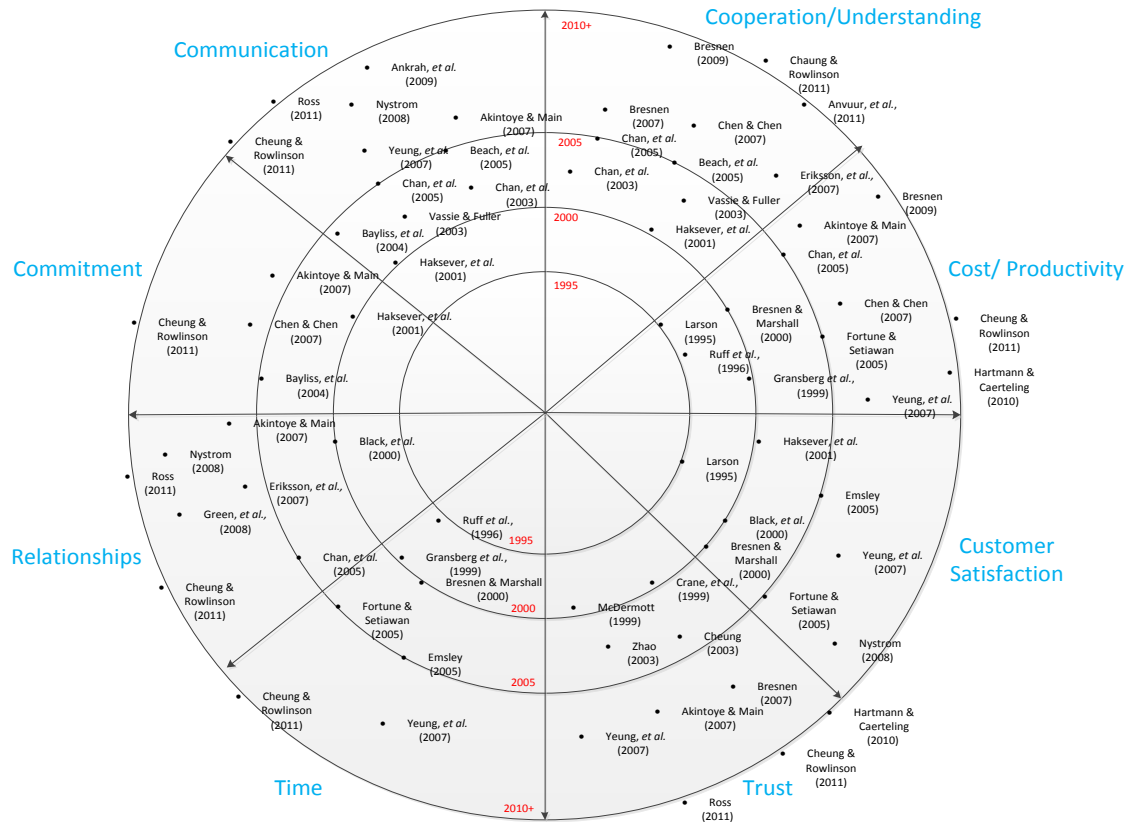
Communication

Cooperation/Understanding

Commitment

Cost/ Productivity

Relationships

Customer Satisfaction

Time

Trust

2010+

2005

2000

1995

1995

2000

2005

2010+

Ankrah, et al. (2009)

Ross (2011)

Nystrom (2008)

Akintoye & Main (2007)

Cheung & Rowlinson (2011)

Yeung, et al. (2007)

Beach, et al. (2005)

Chan, et al. (2005)

Chan, et al. (2003)

Vassie & Fuller (2003)

Bayliss, et al. (2004)

Haksever, et al. (2001)

Akintoye & Main (2007)

Cheung & Rowlinson (2011)

Chen & Chen (2007)

Haksever, et al. (2001)

Bayliss, et al. (2004)

Bresnen (2009)

Chaung & Rowlinson (2011)

Anvuur, et al., (2011)

Bresnen (2007)

Chan, et al. (2005)

Chen & Chen (2007)

Chan, et al. (2003)

Beach, et al. (2005)

Eriksson, et al., (2007)

Vassie & Fuller (2003)

Bresnen (2009)

Haksever, et al. (2001)

Akintoye & Main (2007)

Chan, et al. (2005)

Chen & Chen (2007)

Cheung & Rowlinson (2011)

Larson (1995)

Bresnen & Marshall (2000)

Fortune & Setiawan (2005)

Ruff et al., (1996)

Hartmann & Caerteling (2010)

Gransberg et al., (1999)

Yeung, et al. (2007)

Akintoye & Main (2007)

Black, et al. (2000)

Nystrom (2008)

Ross (2011)

Eriksson, et al., (2007)

Green, et al., (2008)

Ruff et al., (1996)

Chan, et al. (2005)

Gransberg et al., (1999)

Bresnen & Marshall (2000)

Cheung & Rowlinson (2011)

Fortune & Setiawan (2005)

Emsley (2005)

Cheung & Rowlinson (2011)

Yeung, et al. (2007)

Haksever, et al. (2001)

Larson (1995)

Emsley (2005)

Black, et al. (2000)

Bresnen & Marshall (2000)

Yeung, et al. (2007)

Crane, et al., (1999)

McDermott (1999)

Fortune & Setiawan (2005)

Zhao (2003)

Cheung (2003)

Nystrom (2008)

Bresnen (2007)

Akintoye & Main (2007)

Hartmann & Caerteling (2010)

Yeung, et al. (2007)

Cheung & Rowlinson (2011)

Ross (2011)